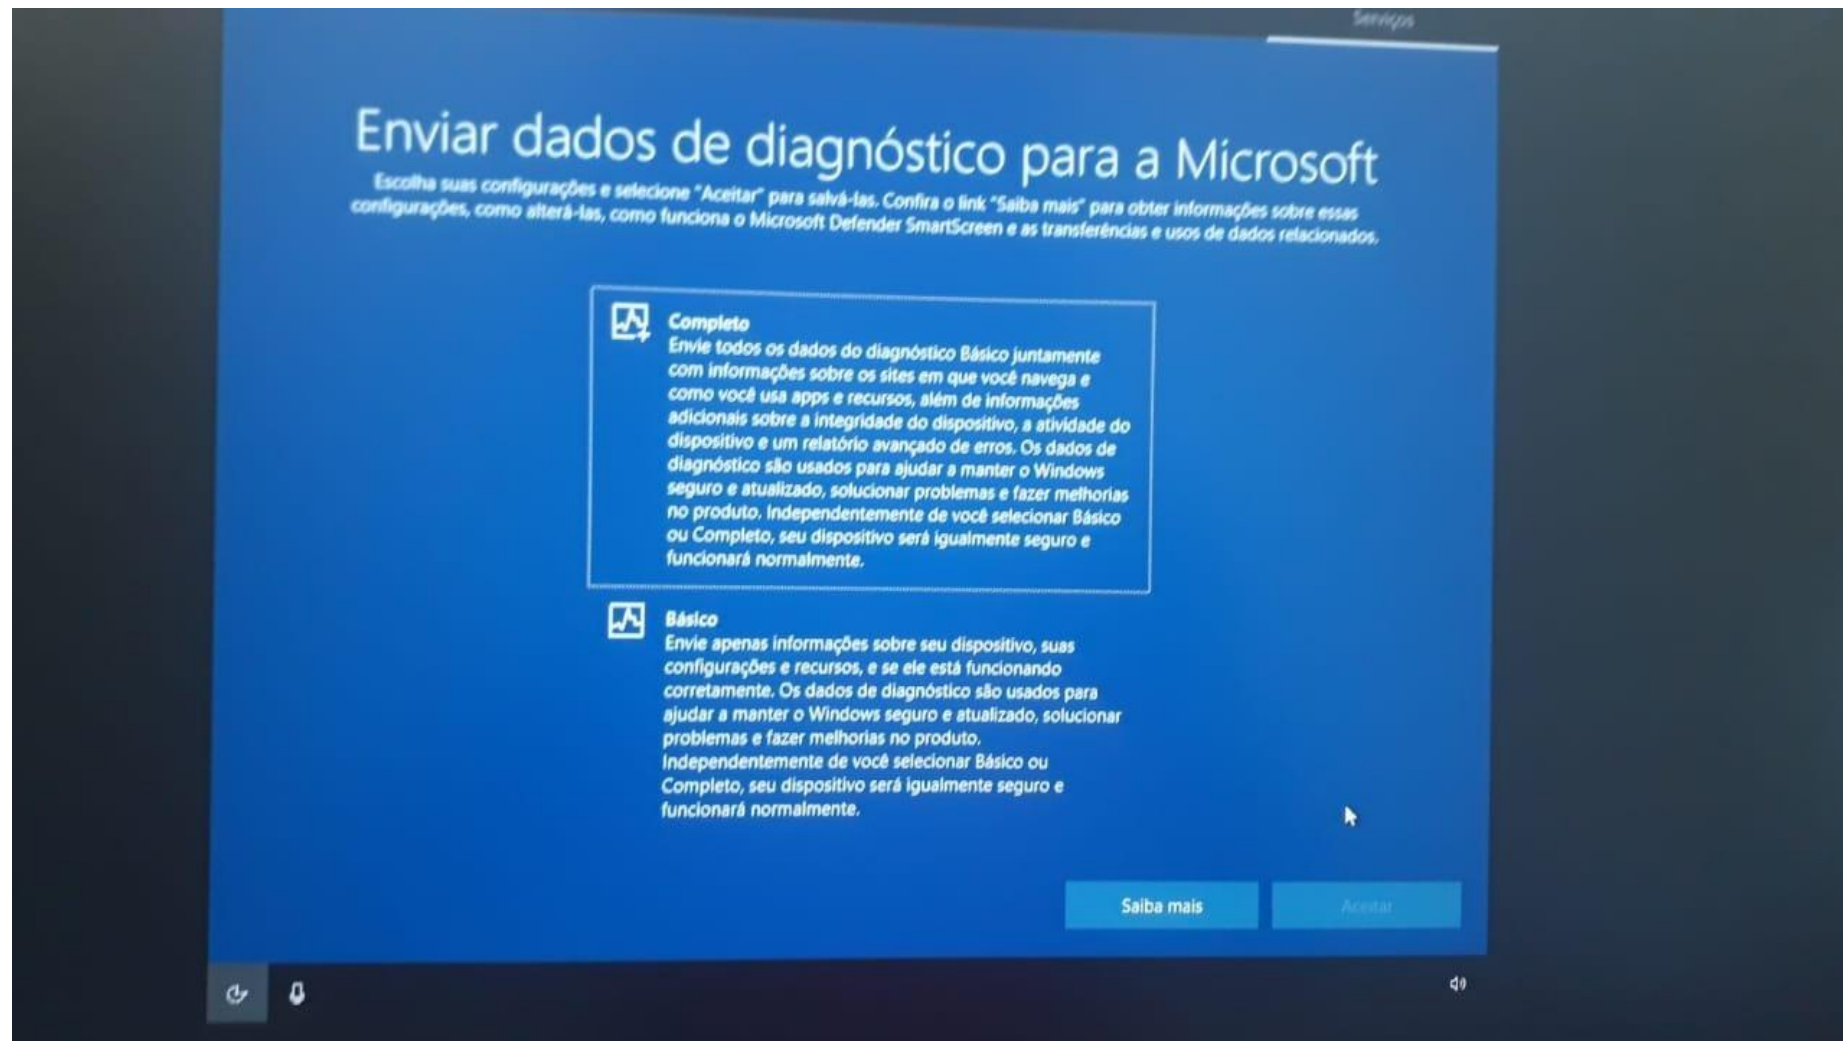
Serviços

Enviar dados de diagnóstico para a Microsoft

Escolha suas configurações e selecione "Aceitar" para salvá-las. Confira o link "Saiba mais" para obter informações sobre essas configurações, como alterá-las, como funciona o Microsoft Defender SmartScreen e as transferências e usos de dados relacionados.

Completo
Envie todos os dados do diagnóstico Básico juntamente com informações sobre os sites em que você navega e como você usa apps e recursos, além de informações adicionais sobre a integridade do dispositivo, a atividade do dispositivo e um relatório avançado de erros. Os dados de diagnóstico são usados para ajudar a manter o Windows seguro e atualizado, solucionar problemas e fazer melhorias no produto. Independentemente de você selecionar Básico ou Completo, seu dispositivo será igualmente seguro e funcionará normalmente.

Básico
Envie apenas informações sobre seu dispositivo, suas configurações e recursos, e se ele está funcionando corretamente. Os dados de diagnóstico são usados para ajudar a manter o Windows seguro e atualizado, solucionar problemas e fazer melhorias no produto. Independentemente de você selecionar Básico ou Completo, seu dispositivo será igualmente seguro e funcionará normalmente.

Saiba mais

Aceitar